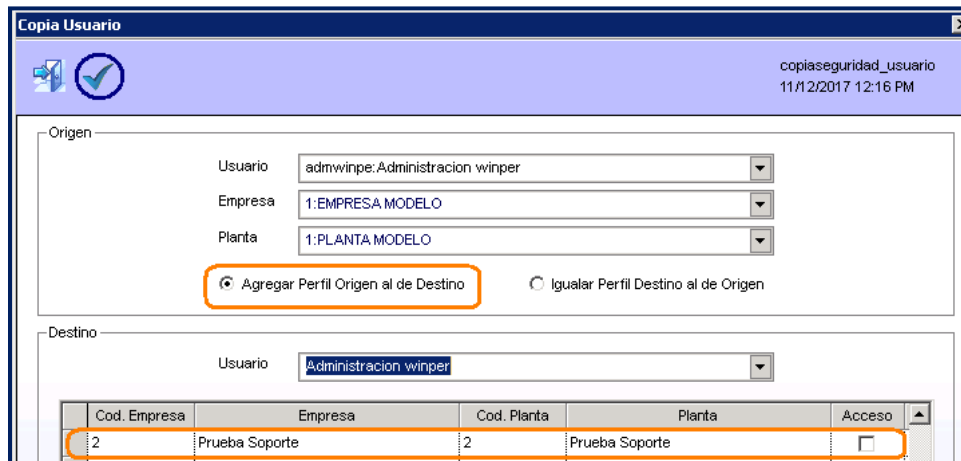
Copia Usuario

copiaseguridad_usuario
11/12/2017 12:16 PM

Origen

Usuario admwinpe:Administracion winper
Empresa 1:EMPRESA MODELO
Planta 1:PLANTA MODELO

Agregar Perfil Origen al de Destino
Igualar Perfil Destino al de Origen

Destino

Usuario Administracion winper

| Cod. Empresa | Empresa | Cod. Planta | Planta | Acceso |
|---|---|---|---|---|
| 2 | Prueba Soporte | 2 | Prueba Soporte | |